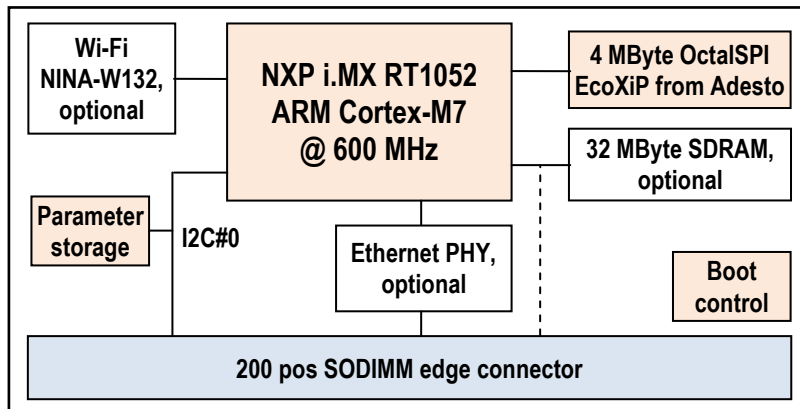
Wi-Fi NINA-W132, optional

NXP i.MX RT1052 ARM Cortex-M7 @ 600 MHz

4 MByte OctalSPI EcoXiP from Adesto

32 MByte SDRAM, optional

Parameter storage

I2C#0

Ethernet PHY, optional

Boot control

200 pos SODIMM edge connector